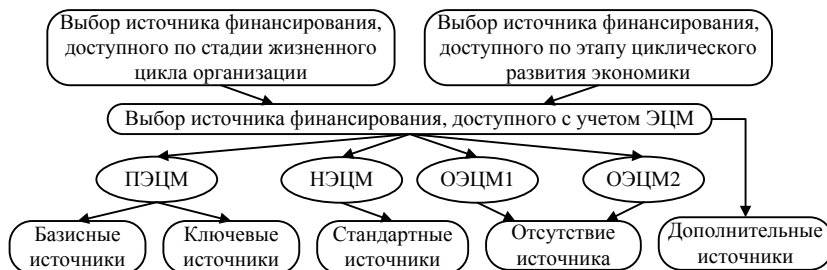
Выбор источника финансирования, доступного по стадии жизненного цикла организации

Выбор источника финансирования, доступного по этапу циклического развития экономики

Выбор источника финансирования, доступного с учетом ЭЦМ

ПЭЦМ

НЭЦМ

ОЭЦМ1

ОЭЦМ2

Базисные источники

Ключевые источники

Стандартные источники

Отсутствие источника

Дополнительные источники